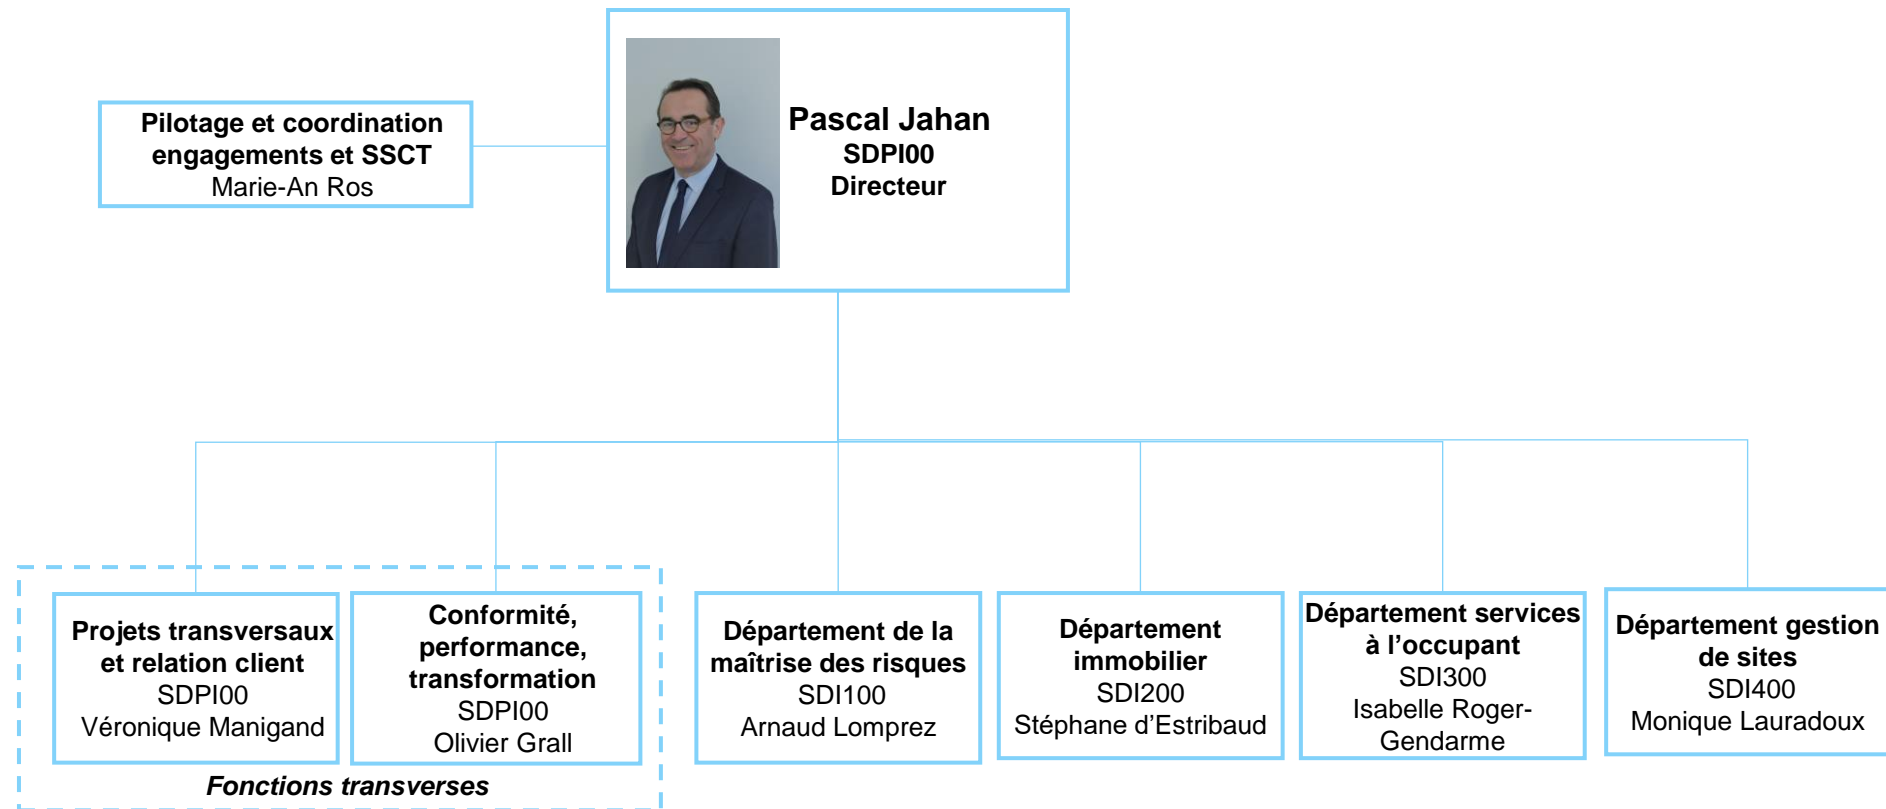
Pascal Jahan
SDPI00
Directeur

Pilotage et coordination engagements et SSCT
Marie-An Ros

Projets transversaux et relation client
SDPI00
Véronique Manigand

Conformité, performance, transformation
SDPI00
Olivier Grall

Fonctions transverses

Département de la maîtrise des risques
SDI100
Arnaud Lomprez

Département immobilier
SDI200
Stéphane d'Estribaud

Département services à l'occupant
SDI300
Isabelle Roger-Gendarme

Département gestion de sites
SDI400
Monique Lauradoux